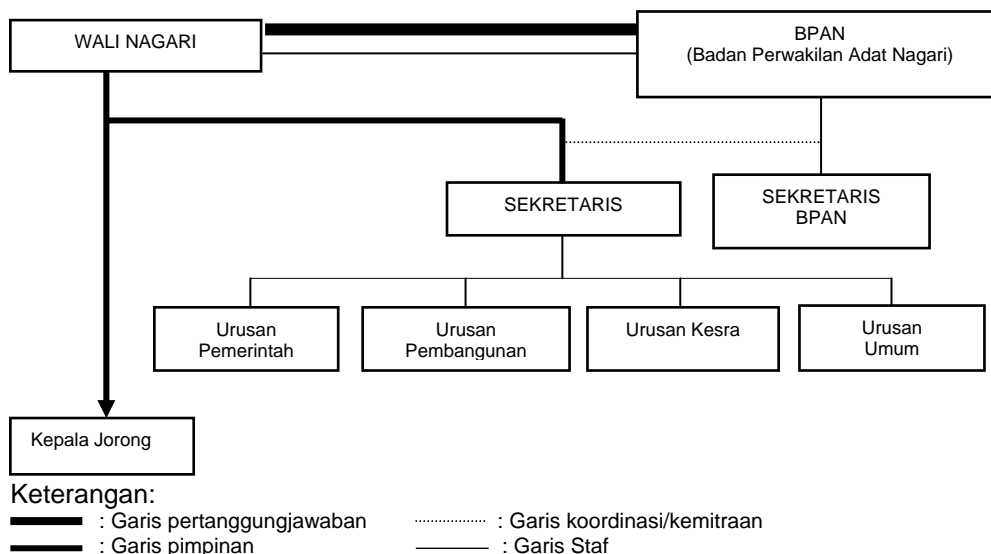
WALI NAGARI

BPAN
(Badan Perwakilan Adat Nagari)

SEKRETARIS

SEKRETARIS
BPAN

Urusan
Pemerintah

Urusan
Pembangunan

Urusan Kesra

Urusan
Umum

Kepala Jorong

Keterangan:
: Garis pertanggungjawaban
: Garis koordinasi/kemitraan
: Garis pimpinan
: Garis Staf